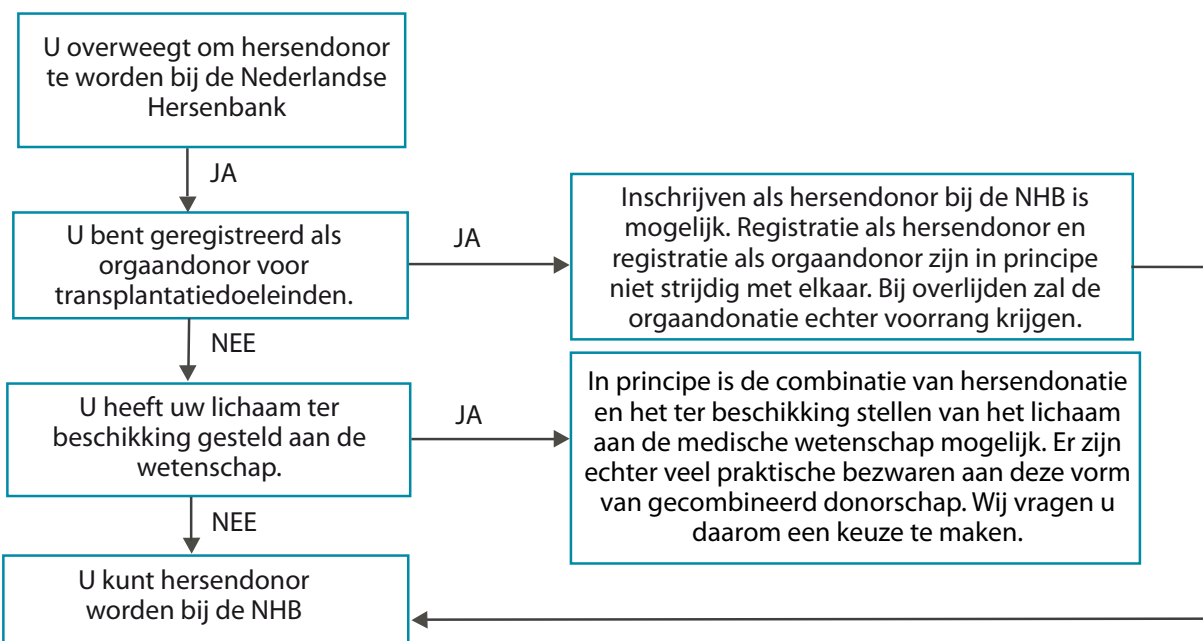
U overweegt om hersendonor te worden bij de Nederlandse Hersenbank

JA

U bent geregistreerd als orgaandonor voor transplantatiedoeleinden.

JA

Inschrijven als hersendonor bij de NHB is mogelijk. Registratie als hersendonor en registratie als orgaandonor zijn in principe niet strijdig met elkaar. Bij overlijden zal de orgaandonatie echter voorrang krijgen.

NEE

U heeft uw lichaam ter beschikking gesteld aan de wetenschap.

JA

In principe is de combinatie van hersendonatie en het ter beschikking stellen van het lichaam aan de medische wetenschap mogelijk. Er zijn echter veel praktische bezwaren aan deze vorm van gecombineerd donorschap. Wij vragen u daarom een keuze te maken.

NEE

U kunt hersendonor worden bij de NHB